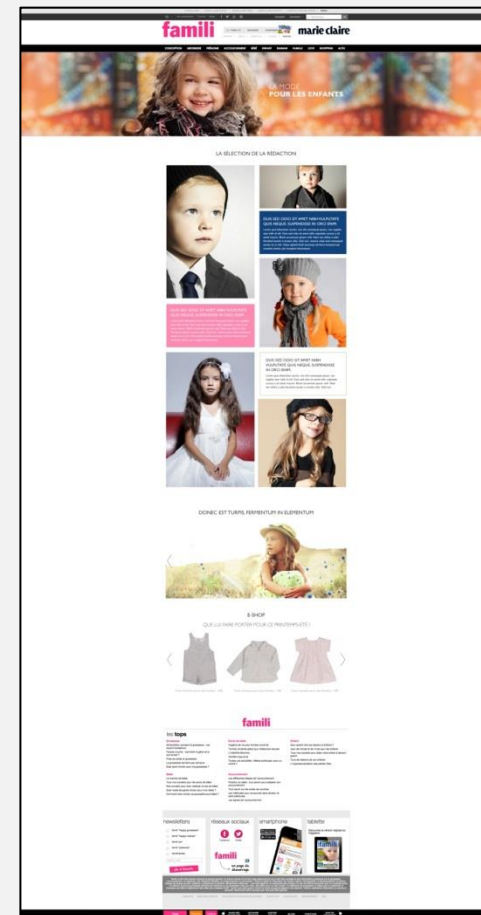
famili

marie claire

LA MODE POUR LES ENFANTS

LA SÉLECTION DE LA RÉDACTION

DUIS SED ODIO SIT AMET NIBH VULPUTATE QUIS NEQUE SUSPENDISSE IN ORCI ENIM

DUIS SED ODIO SIT AMET NIBH VULPUTATE QUIS NEQUE SUSPENDISSE IN ORCI ENIM

DUIS SED ODIO SIT AMET NIBH VULPUTATE QUIS NEQUE SUSPENDISSE IN ORCI ENIM

DONEC EST TURPIS, FERMENTUM IN ELEMENTUM

E-SHOP

QUE LUI FAIRE PORTER POUR CE PRINTEMPS/ÉTÉ ?

famili

les tops

newsletters

réseaux sociaux

smartphone

tablette

famili

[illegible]